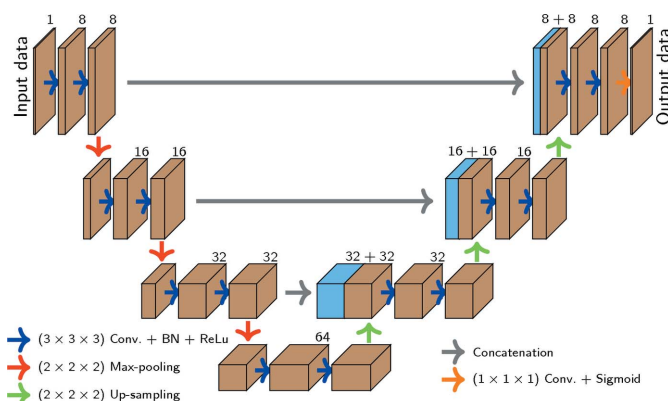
Input data

1 8 8

8 + 8 8 8 1

Output data

16 16

16 + 16 16

32 32

32 + 32 32

64

$(3 \times 3 \times 3)$ Conv. + BN + ReLu

$(2 \times 2 \times 2)$ Max-pooling

$(2 \times 2 \times 2)$ Up-sampling

Concatenation

$(1 \times 1 \times 1)$ Conv. + Sigmoid